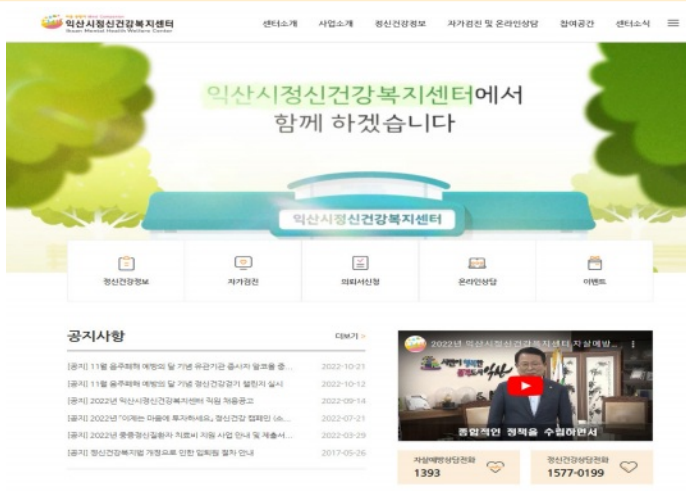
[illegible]
익산시정신건강복지센터
Iksan Mental Health Welfare Center

센터소개 사업소개 정신건강정보 자가검진 및 온라인상담 참여공간 센터소식

익산시정신건강복지센터에서
함께 하겠습니다

익산시정신건강복지센터

정신건강정보
자가검진
의뢰서신청
온라인상담
이벤트

공지사항
더보기 >

[공지] 11월 음주폐해 예방의 달 기념 유관기관 종사자 알코올 중... 2022-10-21
[공지] 11월 음주폐해 예방의 달 기념 정신건강걷기 챌린지 실시 2022-10-12
[공지] 2022년 익산시정신건강복지센터 직원 채용공고 2022-09-14
[공지] 2022년 "이제는 마음에 투자하세요, 정신건강 캠페인 (수... 2022-07-21
[공지] 2022년 중증정신질환자 치료비 지원 사업 안내 및 제출서... 2022-03-29
[공지] 정신건강복지법 개정으로 인한 입퇴원 절차 안내 2017-05-26

2022년 익산시정신건강복지센터 자살예방...
종합적인 정책을 수립하면서

자살예방상담전화
1393

정신건강상담전화
1577-0199